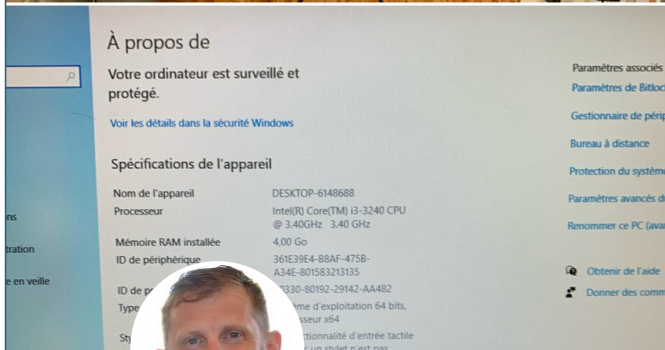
ns

tration

e en veille

À propos de

Votre ordinateur est surveillé et protégé.

Voir les détails dans la sécurité Windows

Spécifications de l'appareil

| | |
|---|---|
| Nom de l'appareil | DESKTOP-6148688 |
| Processeur | Intel(R) Core(TM) i3-3240 CPU @ 3.40GHz 3.40 GHz |
| Mémoire RAM installée | 4,00 Go |
| ID de périphérique | 361E39E4-B8AF-475B-A34E-801583213135 |
| ID de p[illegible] | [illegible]330-80192-29142-AA482 |
| Type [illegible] | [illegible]me d'exploitation 64 bits, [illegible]sseur x64 |
| St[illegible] | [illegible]ctionnalité d'entrée tactile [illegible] un stylet n'est pas |

Paramètres associés

Paramètres de Bitloc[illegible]

Gestionnaire de périp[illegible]

Bureau à distance

Protection du systèm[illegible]

Paramètres avancés d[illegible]

Renommer ce PC (ava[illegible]

Obtenir de l'aide

Donner des comm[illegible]